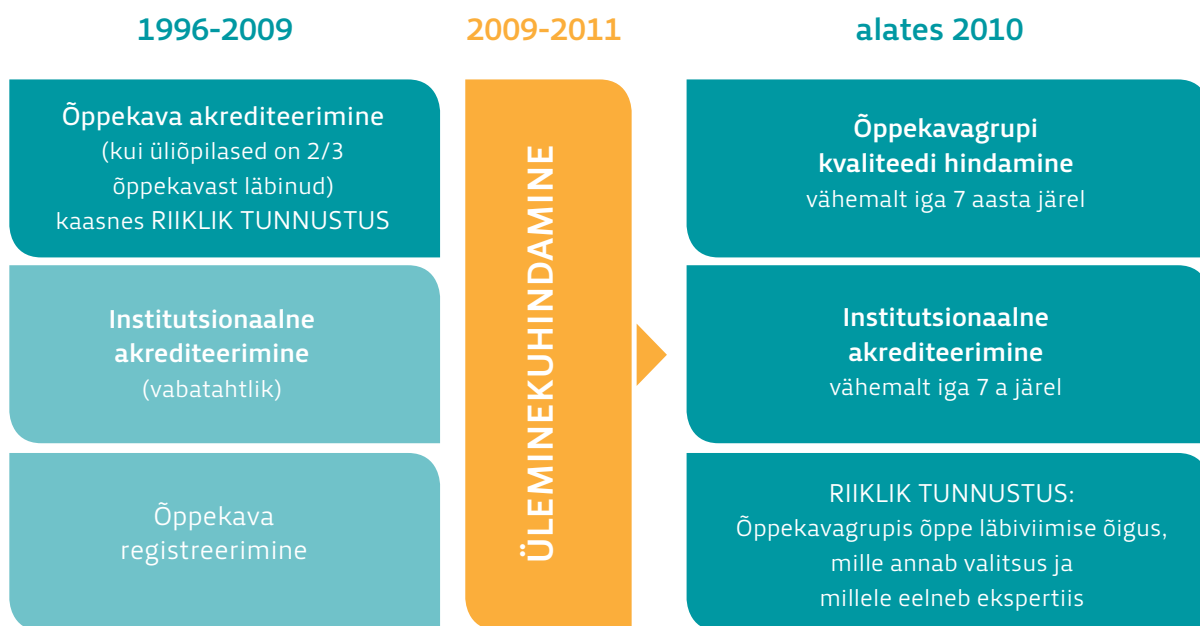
1996-2009

Õppekava akrediteerimine
(kui üliõpilased on 2/3 õppekavast läbinud)
kaasnes RIIKLIK TUNNUSTUS

Institutsionaalne akrediteerimine
(vabatahtlik)

Õppekava registreerimine

2009-2011

ÜLEMINEKUHINDAMINE

alates 2010

Õppekavagrupi kvaliteedi hindamine
vähemalt iga 7 aasta järel

Institutsionaalne akrediteerimine
vähemalt iga 7 a järel

RIIKLIK TUNNUSTUS:
Õppekavagrupis õppe läbiviimise õigus, mille annab valitsus ja millele eelneb ekspertiis